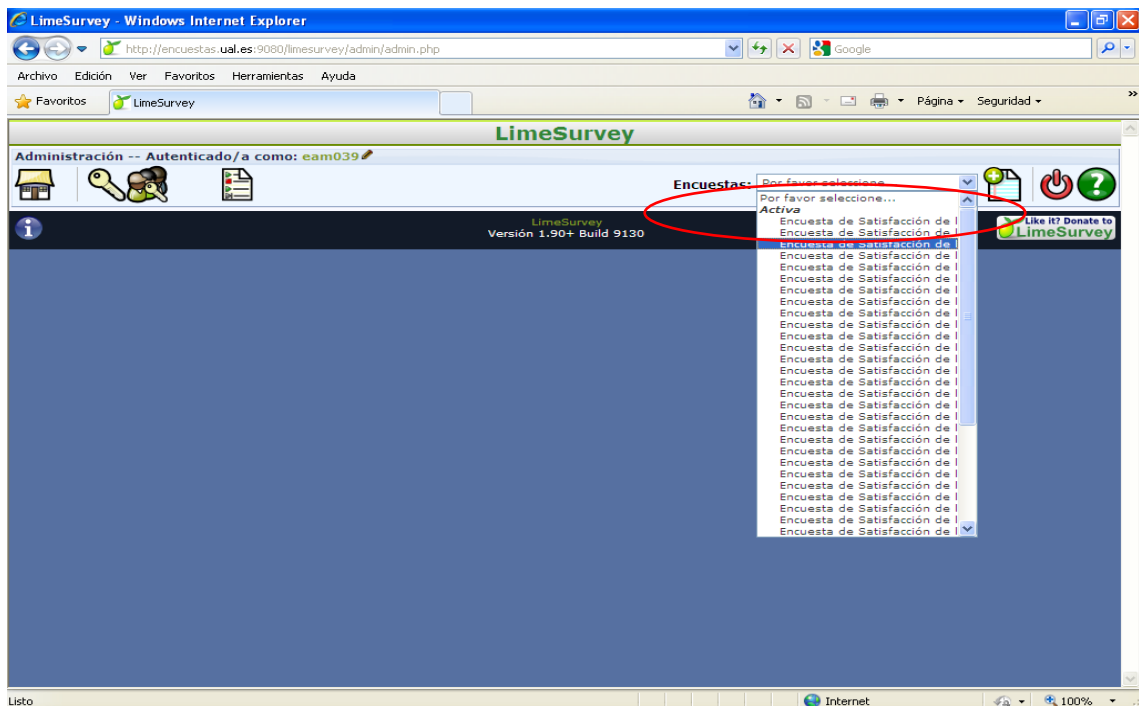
LimeSurvey - Windows Internet Explorer

http://encuestas.ual.es:9080/limesurvey/admin/admin.php

Google

Archivo Edición Ver Favoritos Herramientas Ayuda

Favoritos LimeSurvey

Página Seguridad

LimeSurvey

Administración -- Autenticado/a como: eam039

Encuestas: Por favor seleccione...

Por favor seleccione...
Activa
Encuesta de Satisfacción de l
Encuesta de Satisfacción de l
Encuesta de Satisfacción de l
Encuesta de Satisfacción de l
Encuesta de Satisfacción de l
Encuesta de Satisfacción de l
Encuesta de Satisfacción de l
Encuesta de Satisfacción de l
Encuesta de Satisfacción de l
Encuesta de Satisfacción de l
Encuesta de Satisfacción de l
Encuesta de Satisfacción de l
Encuesta de Satisfacción de l
Encuesta de Satisfacción de l
Encuesta de Satisfacción de l
Encuesta de Satisfacción de l
Encuesta de Satisfacción de l
Encuesta de Satisfacción de l
Encuesta de Satisfacción de l
Encuesta de Satisfacción de l
Encuesta de Satisfacción de l
Encuesta de Satisfacción de l
Encuesta de Satisfacción de l
Encuesta de Satisfacción de l
Encuesta de Satisfacción de l
Encuesta de Satisfacción de l
Encuesta de Satisfacción de l
Encuesta de Satisfacción de l
Encuesta de Satisfacción de l
Encuesta de Satisfacción de l

LimeSurvey
Versión 1.90+ Build 9130

Like it? Donate to LimeSurvey

Listo

Internet

100%